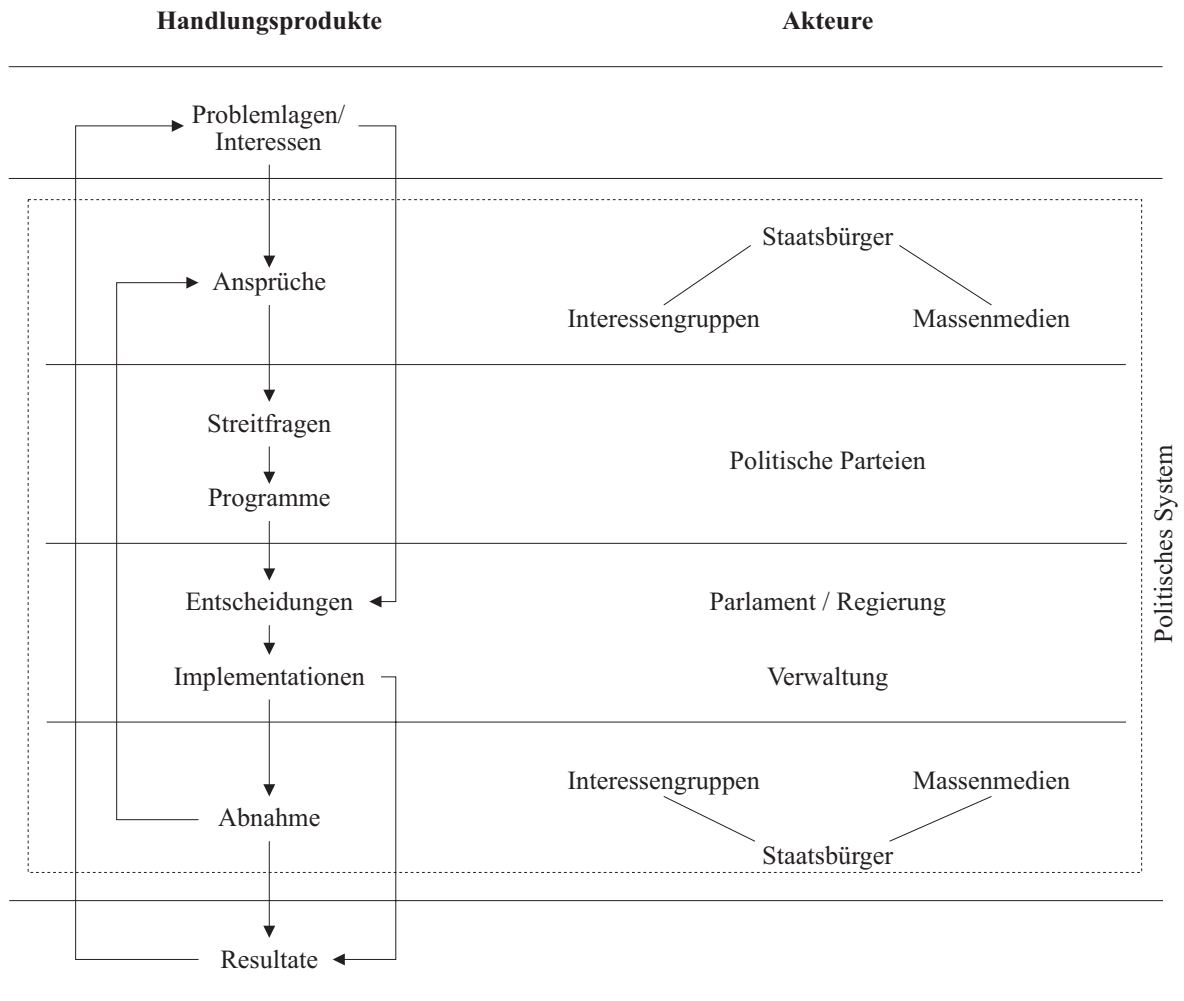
Handlungsprodukte

Akteure

Problemlagen/ Interessen

Ansprüche

Staatsbürger

Interessengruppen

Massenmedien

Streitfragen

Programme

Politische Parteien

Entscheidungen

Parlament / Regierung

Implementationen

Verwaltung

Interessengruppen

Massenmedien

Abnahme

Staatsbürger

Resultate

Politisches System